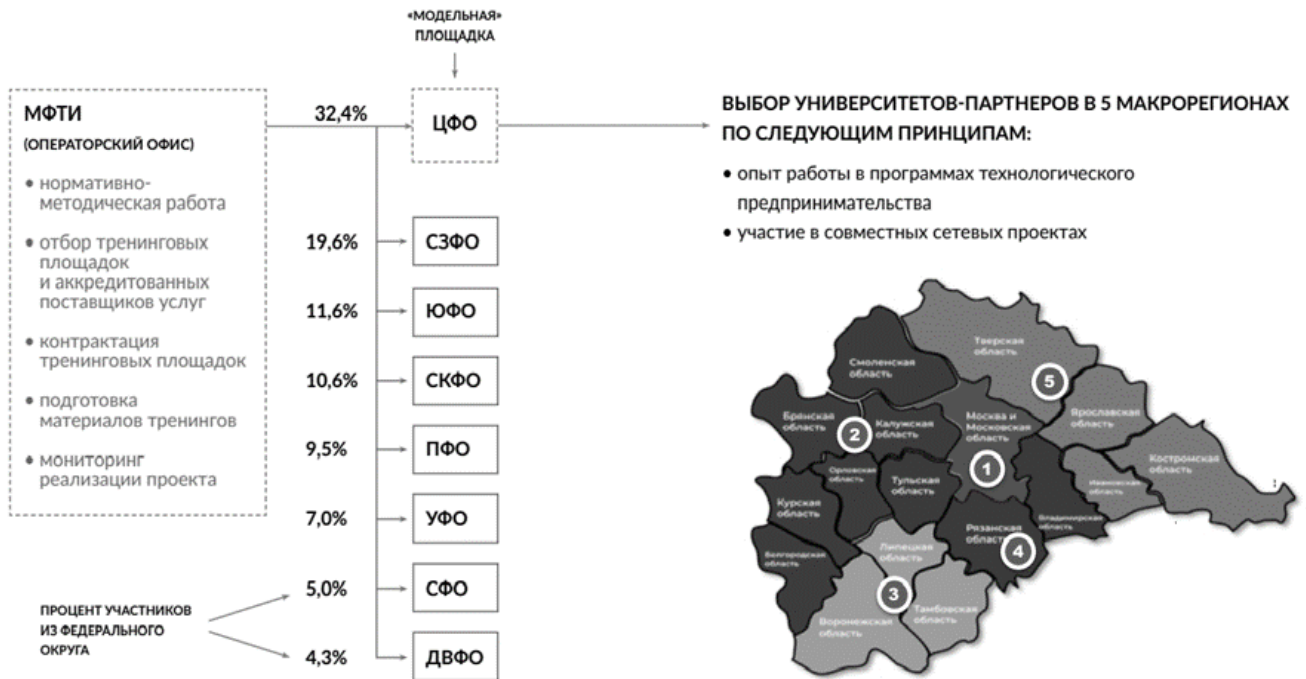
«МОДЕЛЬНАЯ» ПЛОЩАДКА

МФТИ
(ОПЕРАТОРСКИЙ ОФИС)

• нормативно-методическая работа
• отбор тренинговых площадок и аккредитованных поставщиков услуг
• контрактация тренинговых площадок
• подготовка материалов тренингов
• мониторинг реализации проекта

32,4% ЦФО
19,6% СЗФО
11,6% ЮФО
10,6% СКФО
9,5% ПФО
7,0% УФО
5,0% СФО
4,3% ДВФО

ПРОЦЕНТ УЧАСТНИКОВ ИЗ ФЕДЕРАЛЬНОГО ОКРУГА

ВЫБОР УНИВЕРСИТЕТОВ-ПАРТНЕРОВ В 5 МАКРОРЕГИОНАХ ПО СЛЕДУЮЩИМ ПРИНЦИПАМ:

• опыт работы в программах технологического предпринимательства
• участие в совместных сетевых проектах

Тверская область
5
Смоленская область
Ярославская область
Брянская область
2
Калужская область
Москва и Московская область
Костромская область
1
Орловская область
Тульская область
Ивановская область
Курская область
Владимирская область
Рязанская область
4
Липецкая область
Белгородская область
3
Воронежская область
Тамбовская область